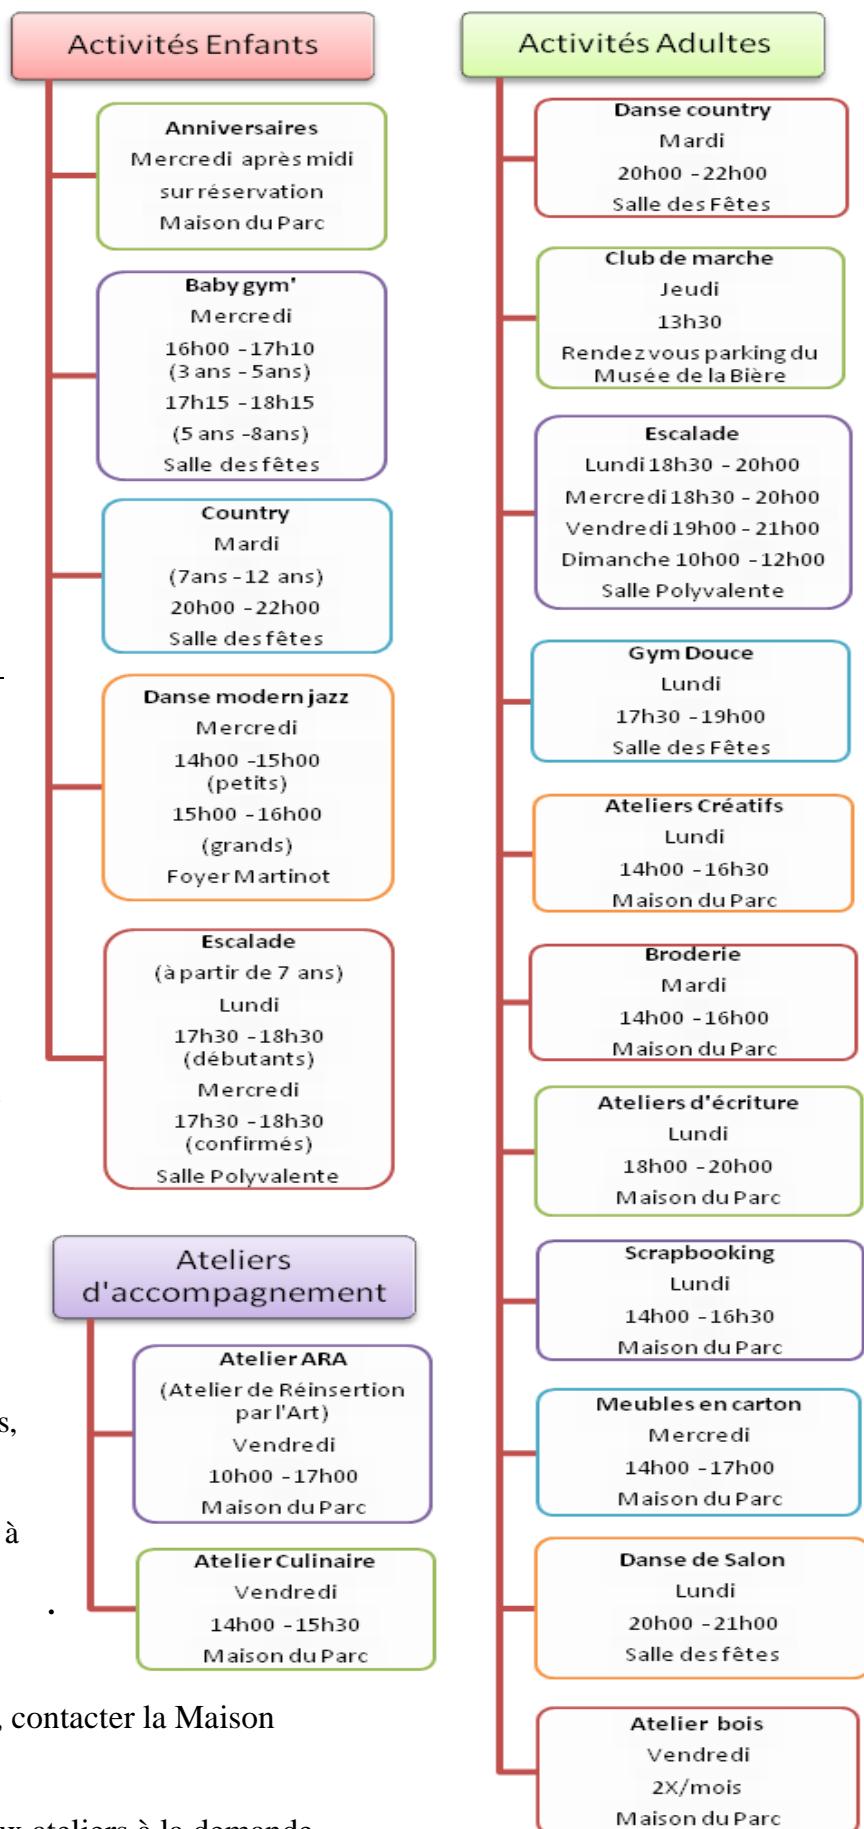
Activités Enfants

Anniversaires
Mercredi après midi
sur réservation
Maison du Parc

Baby gym'
Mercredi
16h00 - 17h10
(3 ans - 5ans)
17h15 - 18h15
(5 ans - 8ans)
Salle des fêtes

Country
Mardi
(7ans - 12 ans)
20h00 - 22h00
Salle des fêtes

Danse modern jazz
Mercredi
14h00 - 15h00
(petits)
15h00 - 16h00
(grands)
Foyer Martinot

Escalade
(à partir de 7 ans)
Lundi
17h30 - 18h30
(débutants)
Mercredi
17h30 - 18h30
(confirmés)
Salle Polyvalente

Ateliers d'accompagnement

Atelier ARA
(Atelier de Réinsertion par l'Art)
Vendredi
10h00 - 17h00
Maison du Parc

Atelier Culinaire
Vendredi
14h00 - 15h30
Maison du Parc

Activités Adultes

Danse country
Mardi
20h00 - 22h00
Salle des Fêtes

Club de marche
Jeudi
13h30
Rendez vous parking du Musée de la Bière

Escalade
Lundi 18h30 - 20h00
Mercredi 18h30 - 20h00
Vendredi 19h00 - 21h00
Dimanche 10h00 - 12h00
Salle Polyvalente

Gym Douce
Lundi
17h30 - 19h00
Salle des Fêtes

Ateliers Créatifs
Lundi
14h00 - 16h30
Maison du Parc

Broderie
Mardi
14h00 - 16h00
Maison du Parc

Ateliers d'écriture
Lundi
18h00 - 20h00
Maison du Parc

Scrapbooking
Lundi
14h00 - 16h30
Maison du Parc

Meubles en carton
Mercredi
14h00 - 17h00
Maison du Parc

Danse de Salon
Lundi
20h00 - 21h00
Salle des fêtes

Atelier bois
Vendredi
2X/mois
Maison du Parc

s,
à
.
, contacter la Maison
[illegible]